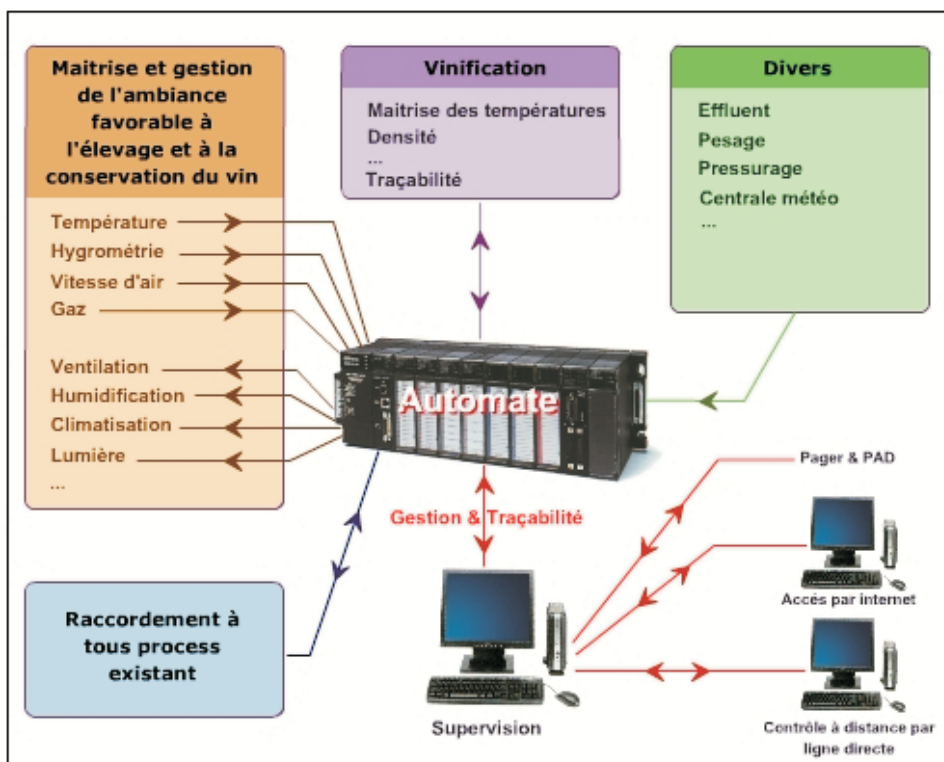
Maitrise et gestion de l'ambiance favorable à l'élevage et à la conservation du vin

Température
Hygrométrie
Vitesse d'air
Gaz

Ventilation
Humidification
Climatisation
Lumière
...

Vinification

Maitrise des températures
Densité
...
Traçabilité

Divers

Effluent
Pesage
Pressurage
Centrale météo
...

Automate

Gestion & Traçabilité

Pager & PAD

Accès par internet

Raccordement à tous process existant

Supervision

Contrôle à distance par ligne directe